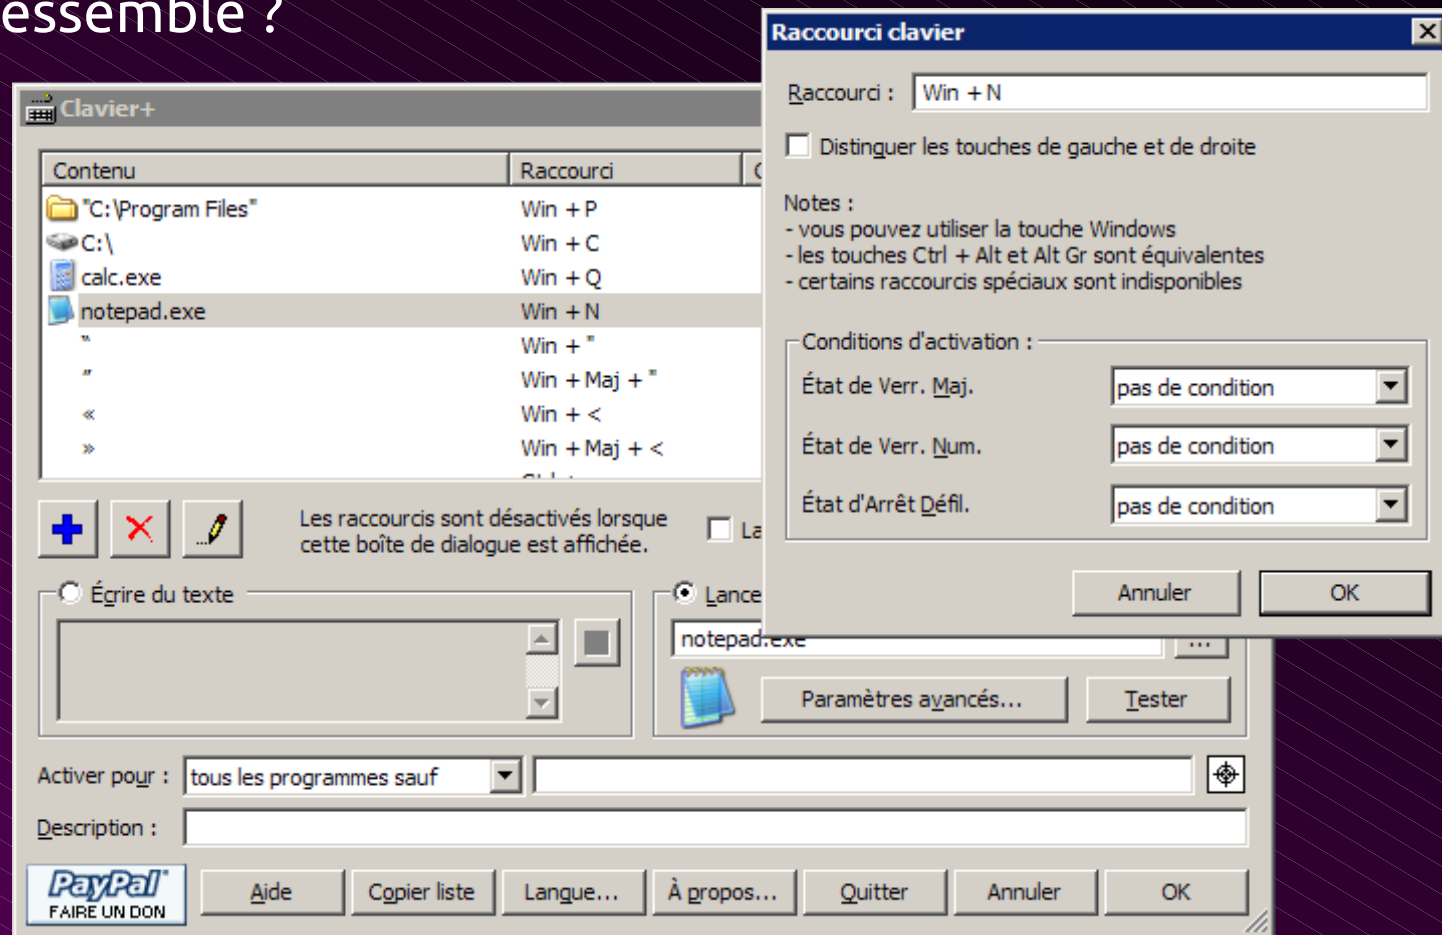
essemble ?

Clavier+

| Contenu | Raccourci |
|---|---|
| "C:\Program Files" | Win + P |
| C:\ | Win + C |
| calc.exe | Win + Q |
| notepad.exe | Win + N |
| " | Win + " |
| " | Win + Maj + " |
| « | Win + < |
| » | Win + Maj + < |

Les raccourcis sont désactivés lorsque cette boîte de dialogue est affichée.

La

Écrire du texte

Lance

notepad.exe

...

Paramètres avancés...

Tester

Activer pour : tous les programmes sauf

Description :

PayPal FAIRE UN DON

Aide

Copier liste

Langue...

À propos...

Quitter

Annuler

OK

Raccourci clavier

Raccourci : Win + N

Distinguer les touches de gauche et de droite

Notes :
- vous pouvez utiliser la touche Windows
- les touches Ctrl + Alt et Alt Gr sont équivalentes
- certains raccourcis spéciaux sont indisponibles

Conditions d'activation :

État de Verr. Maj. pas de condition

État de Verr. Num. pas de condition

État d'Arrêt Défil. pas de condition

Annuler

OK